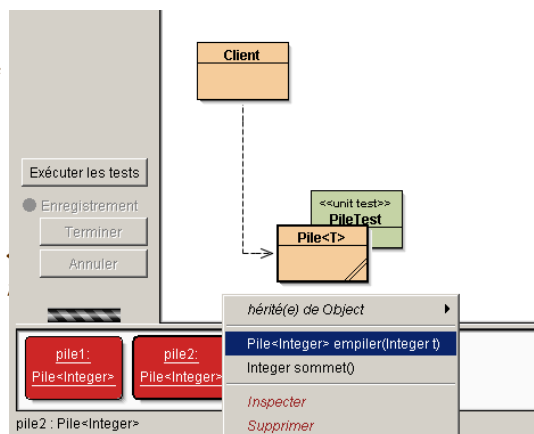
Client

<<unit test>>
PileTest

Pile<T>

Exécuter les tests

Enregistrement

Terminer

Annuler

pile1:
Pile<Integer>

pile2:
Pile<Integer>

hérité(e) de Object

Pile<Integer> empiler(Integer t)

Integer sommet()

Inspecter

Supprimer

pile2 : Pile<Integer>